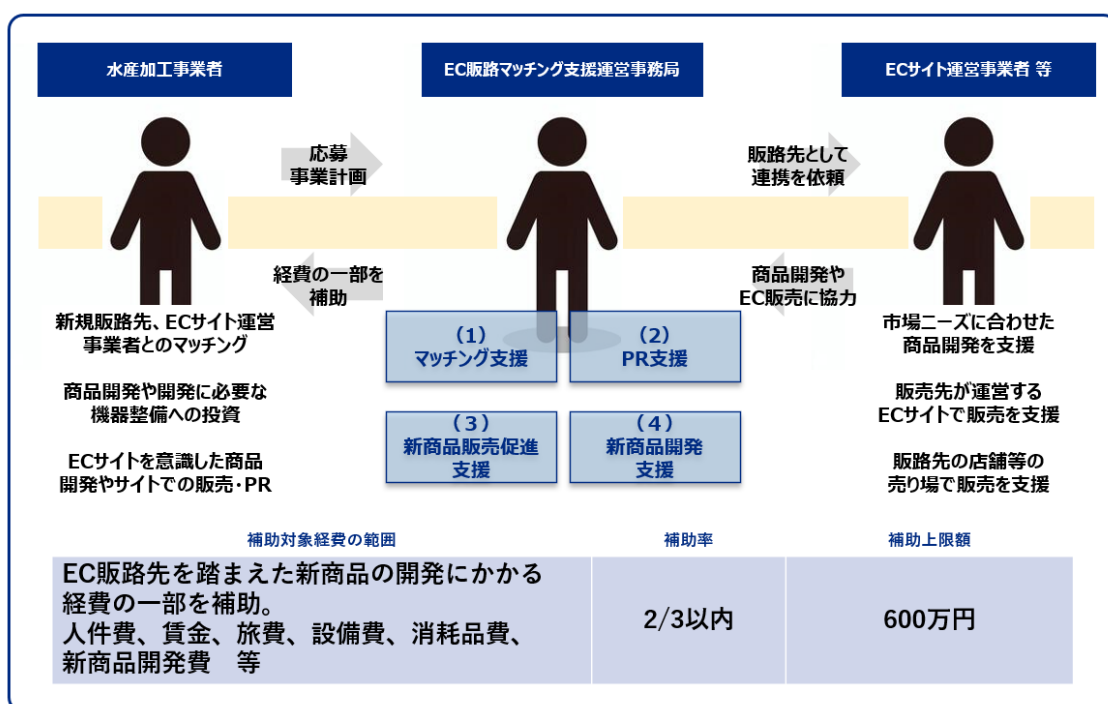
水産加工事業者

EC販路マッチング支援運営事務局

ECサイト運営事業者 等

応募
事業計画

販路先として
連携を依頼

経費の一部を
補助

商品開発や
EC販売に協力

新規販路先、ECサイト運営事業者とのマッチング

商品開発や開発に必要な機器整備への投資

ECサイトを意識した商品開発やサイトでの販売・PR

（1）
マッチング支援

（2）
PR支援

（3）
新商品販売促進支援

（4）
新商品開発支援

市場ニーズに合わせた商品開発を支援

販売先が運営するECサイトで販売を支援

販路先の店舗等の売り場で販売を支援

| 補助対象経費の範囲 | 補助率 | 補助上限額 |
|---|---|---|
| EC販路先を踏まえた新商品の開発にかかる経費の一部を補助。<br>人件費、賃金、旅費、設備費、消耗品費、新商品開発費　等 | 2/3以内 | 600万円 |